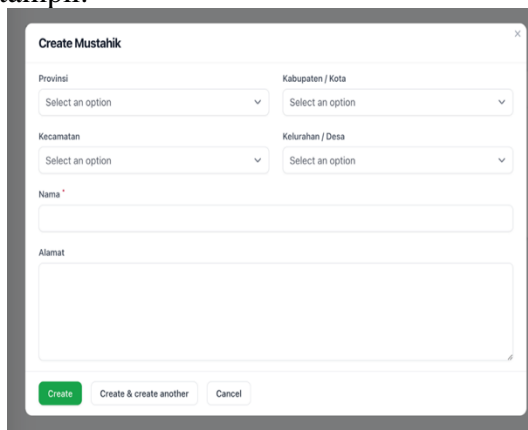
tampil.

Create Mustahik

×

Provinsi

Select an option

Kabupaten / Kota

Select an option

Kecamatan

Select an option

Kelurahan / Desa

Select an option

Nama *

Alamat

Create

Create & create another

Cancel